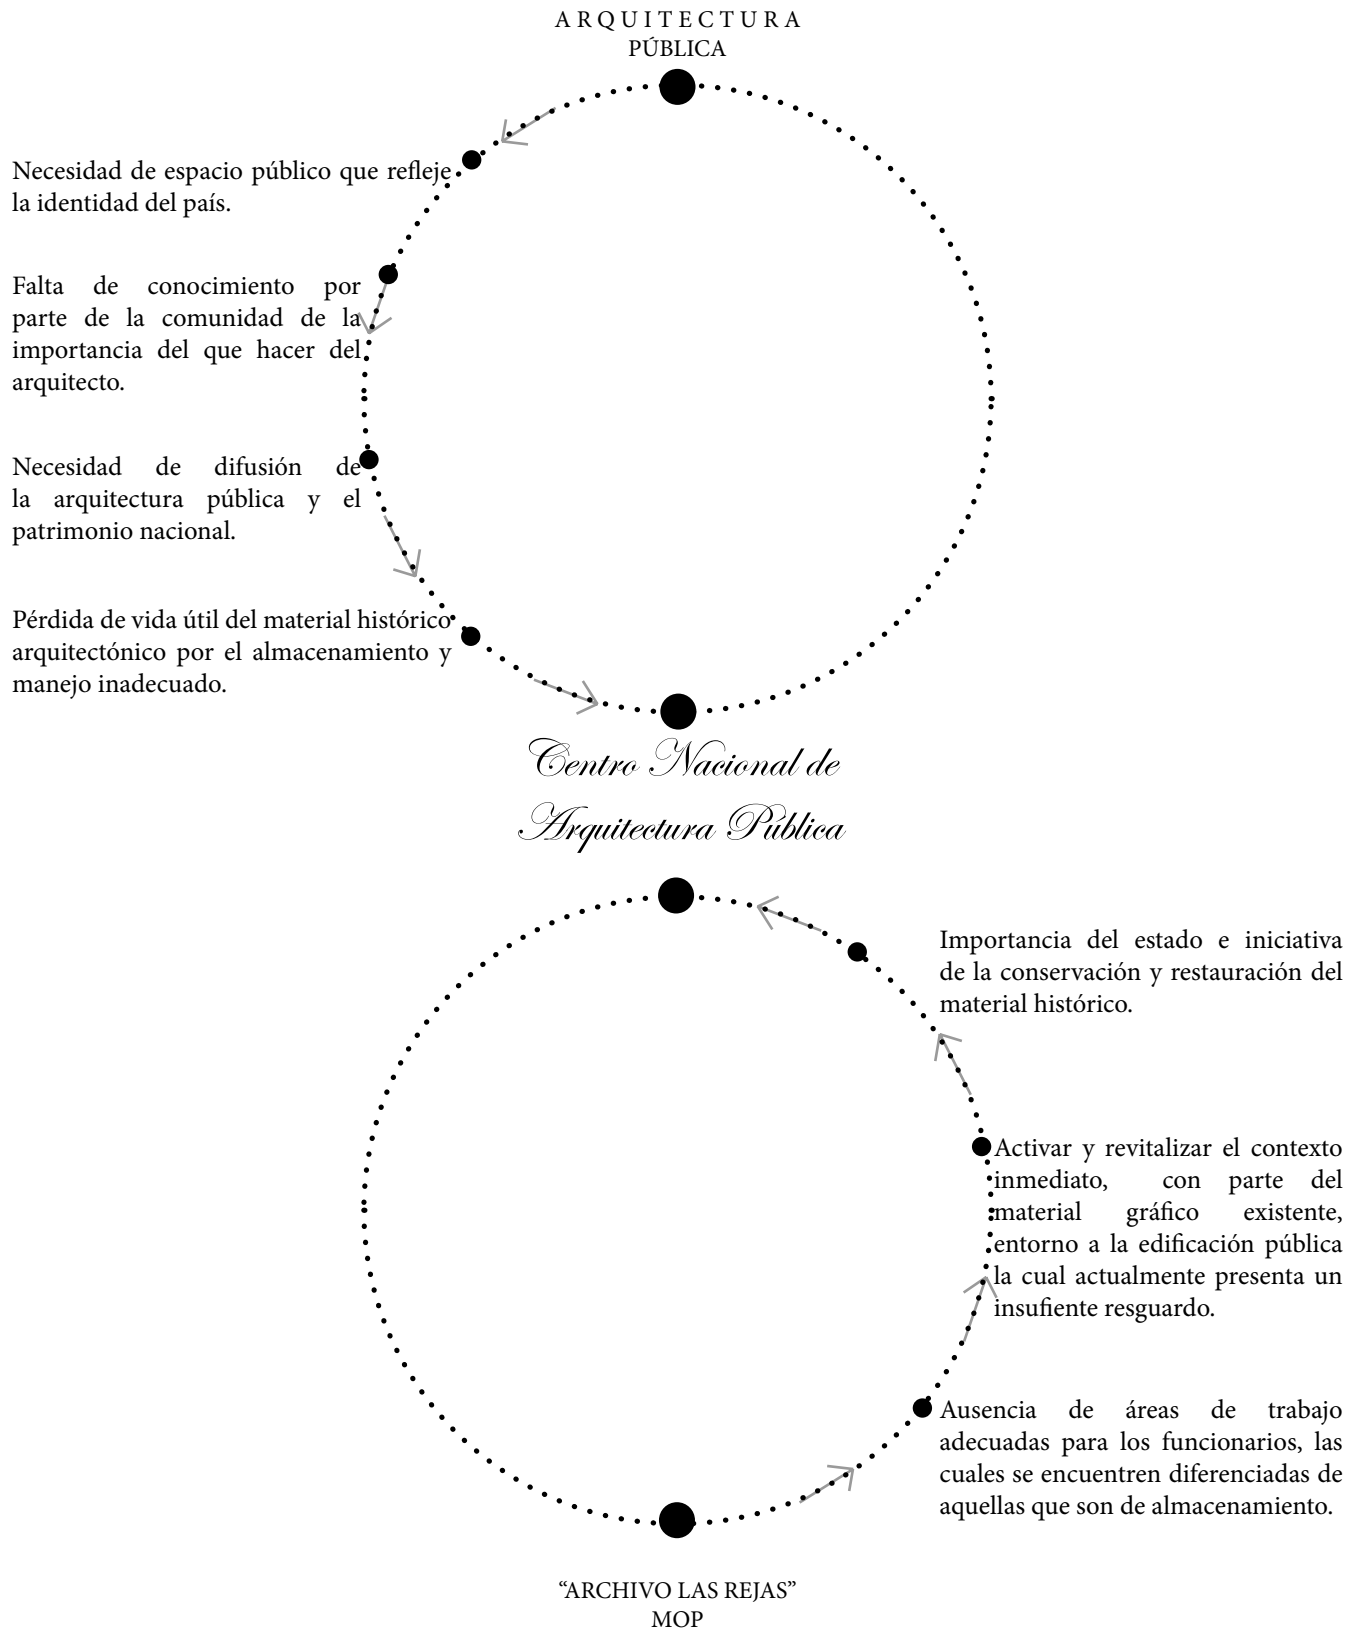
A R Q U I T E C T U R A
PÚBLICA

Necesidad de espacio público que refleje la identidad del país.

Falta de conocimiento por parte de la comunidad de la importancia del que hacer del arquitecto.

Necesidad de difusión de la arquitectura pública y el patrimonio nacional.

Pérdida de vida útil del material histórico arquitectónico por el almacenamiento y manejo inadecuado.

Centro Nacional de Arquitectura Pública

Importancia del estado e iniciativa de la conservación y restauración del material histórico.

Activar y revitalizar el contexto inmediato, con parte del material gráfico existente, entorno a la edificación pública la cual actualmente presenta un insufiente resguardo.

Ausencia de áreas de trabajo adecuadas para los funcionarios, las cuales se encuentren diferenciadas de aquellas que son de almacenamiento.

“ARCHIVO LAS REJAS”
MOP